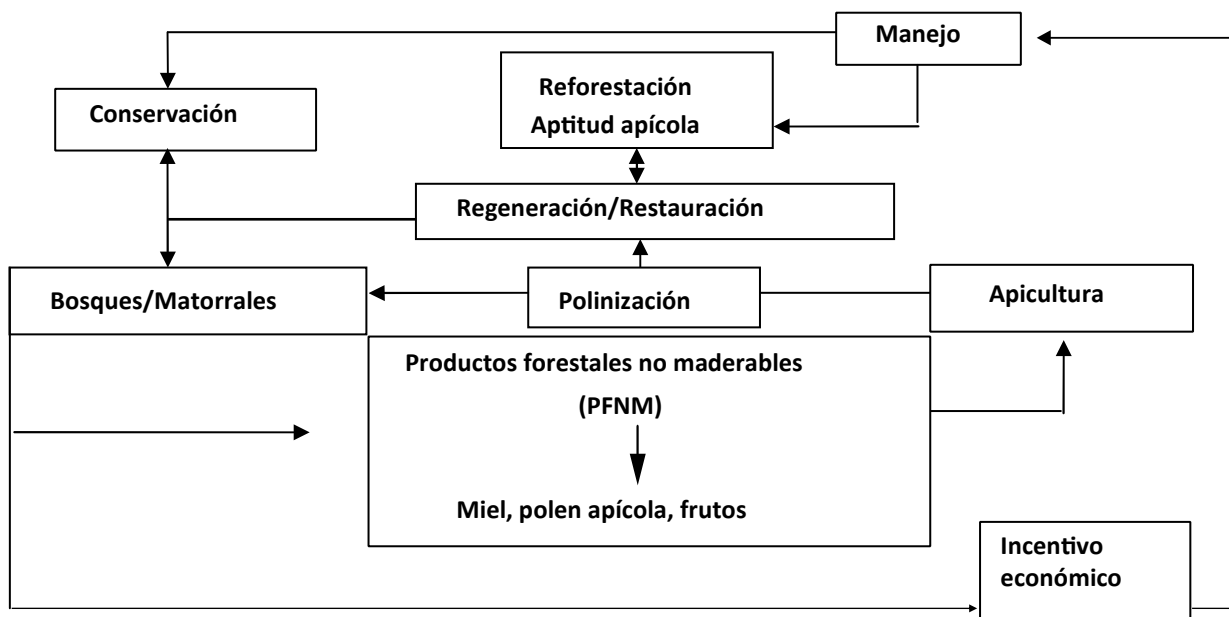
Manejo

Conservación

Reforestación
Aptitud apícola

Regeneración/Restauración

Bosques/Matorrales

Polinización

Apicultura

Productos forestales no maderables
(PFNM)

Miel, polen apícola, frutos

Incentivo económico